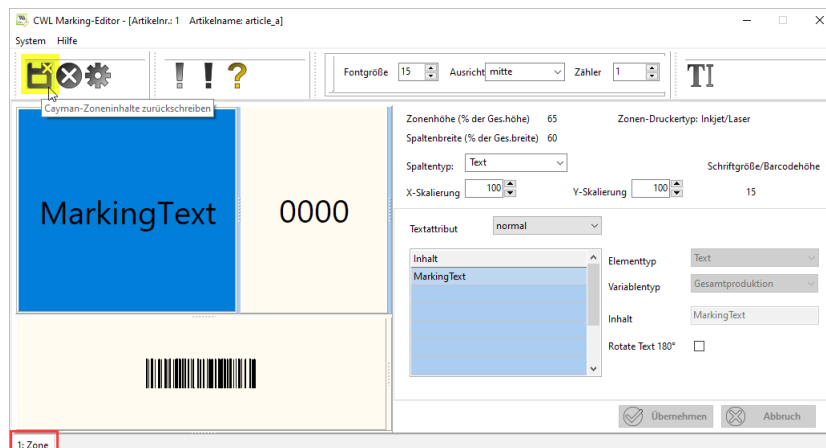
CWL Marking-Editor - [Artikelnr.: 1 Artikelname: article_a]

System Hilfe

Cayman-Zoneninhalte zurückschreiben

Fontgröße 15 Ausricht mitte Zähler 1

MarkingText

0000

Zonenhöhe (% der Ges.höhe) 65

Zonen-Druckertyp: Inkjet/Laser

Spaltenbreite (% der Ges.breite) 60

Spaltentyp: Text

Schriftgröße/Barcodehöhe

X-Skalierung 100

Y-Skalierung 100

15

Textattribut normal

| Inhalt |
|---|
| MarkingText |

Elementtyp Text

Variablentyp Gesamtproduktion

Inhalt MarkingText

Rotate Text 180°

Übernehmen

Abbruch

1: Zone